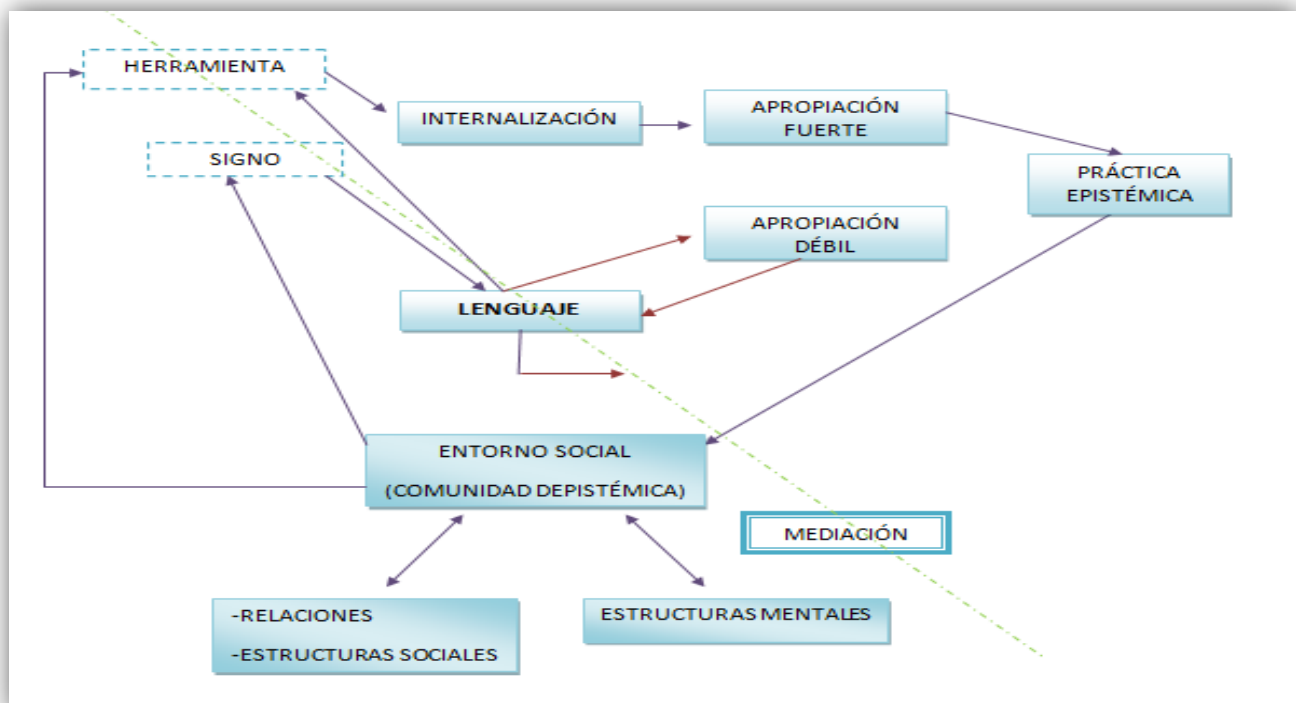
HERRAMIENTA

INTERNALIZACIÓN

APROPIACIÓN FUERTE

SIGNO

PRÁCTICA EPISTÉMICA

APROPIACIÓN DÉBIL

LENGUAJE

ENTORNO SOCIAL

(COMUNIDAD DEPISTÉMICA)

MEDIACIÓN

-RELACIONES

-ESTRUCTURAS SOCIALES

ESTRUCTURAS MENTALES